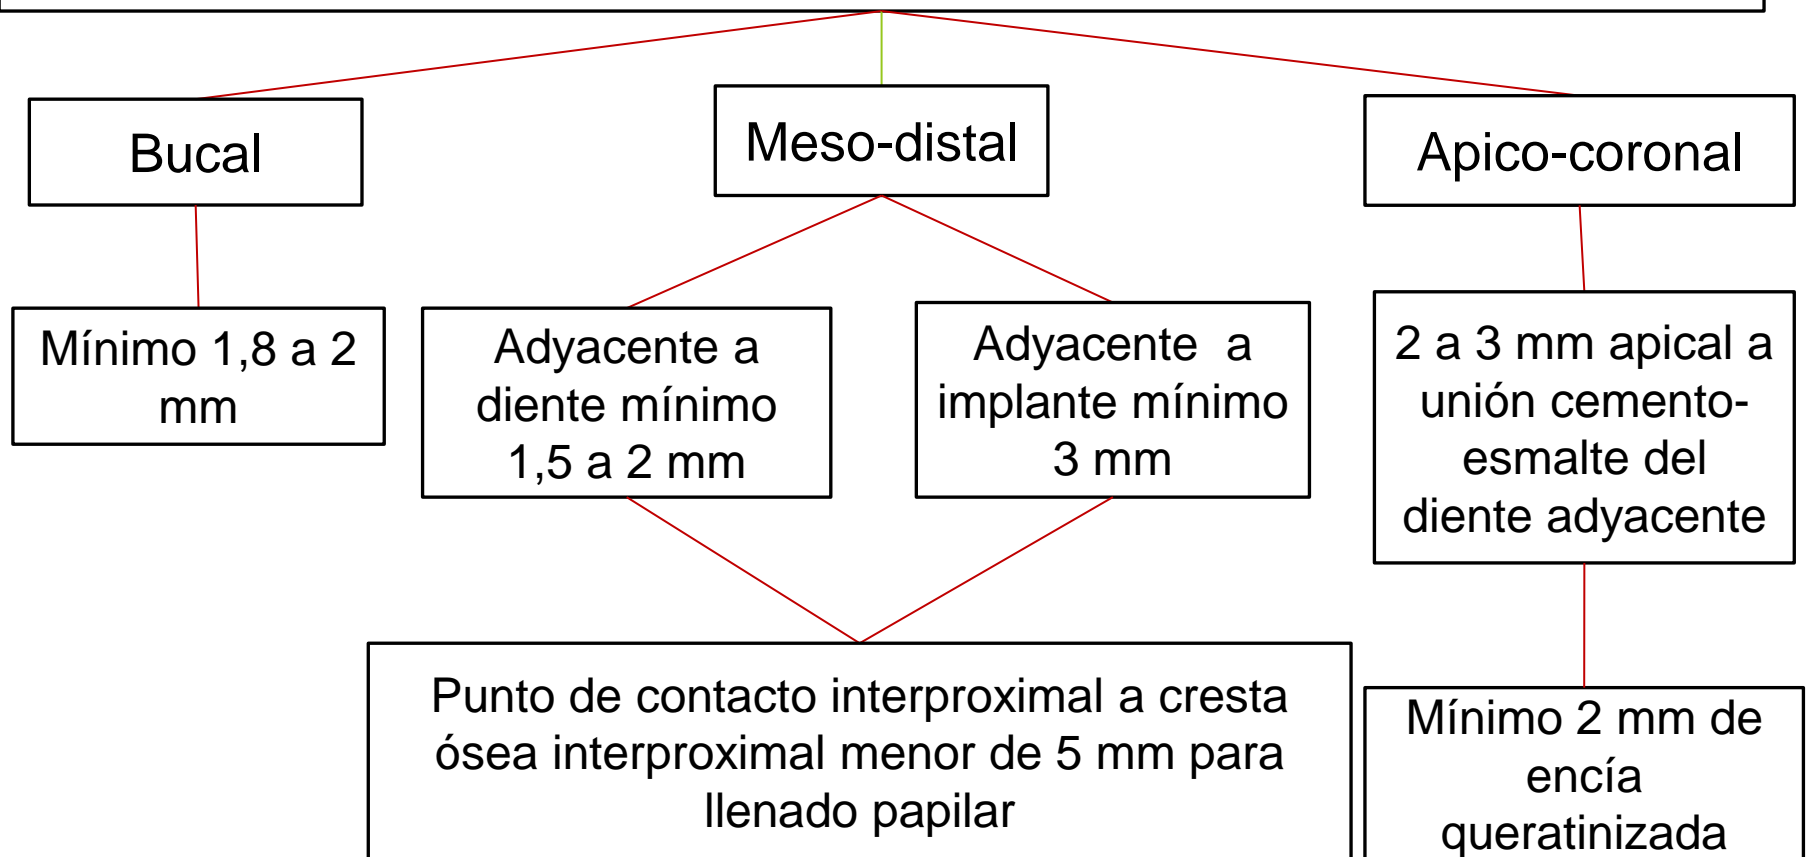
Bucal

Meso-distal

Apico-coronal

Mínimo 1,8 a 2 mm

Adyacente a diente mínimo 1,5 a 2 mm

Adyacente a implante mínimo 3 mm

2 a 3 mm apical a unión cemento-esmalte del diente adyacente

Punto de contacto interproximal a cresta ósea interproximal menor de 5 mm para llenado papilar

Mínimo 2 mm de encía queratinizada